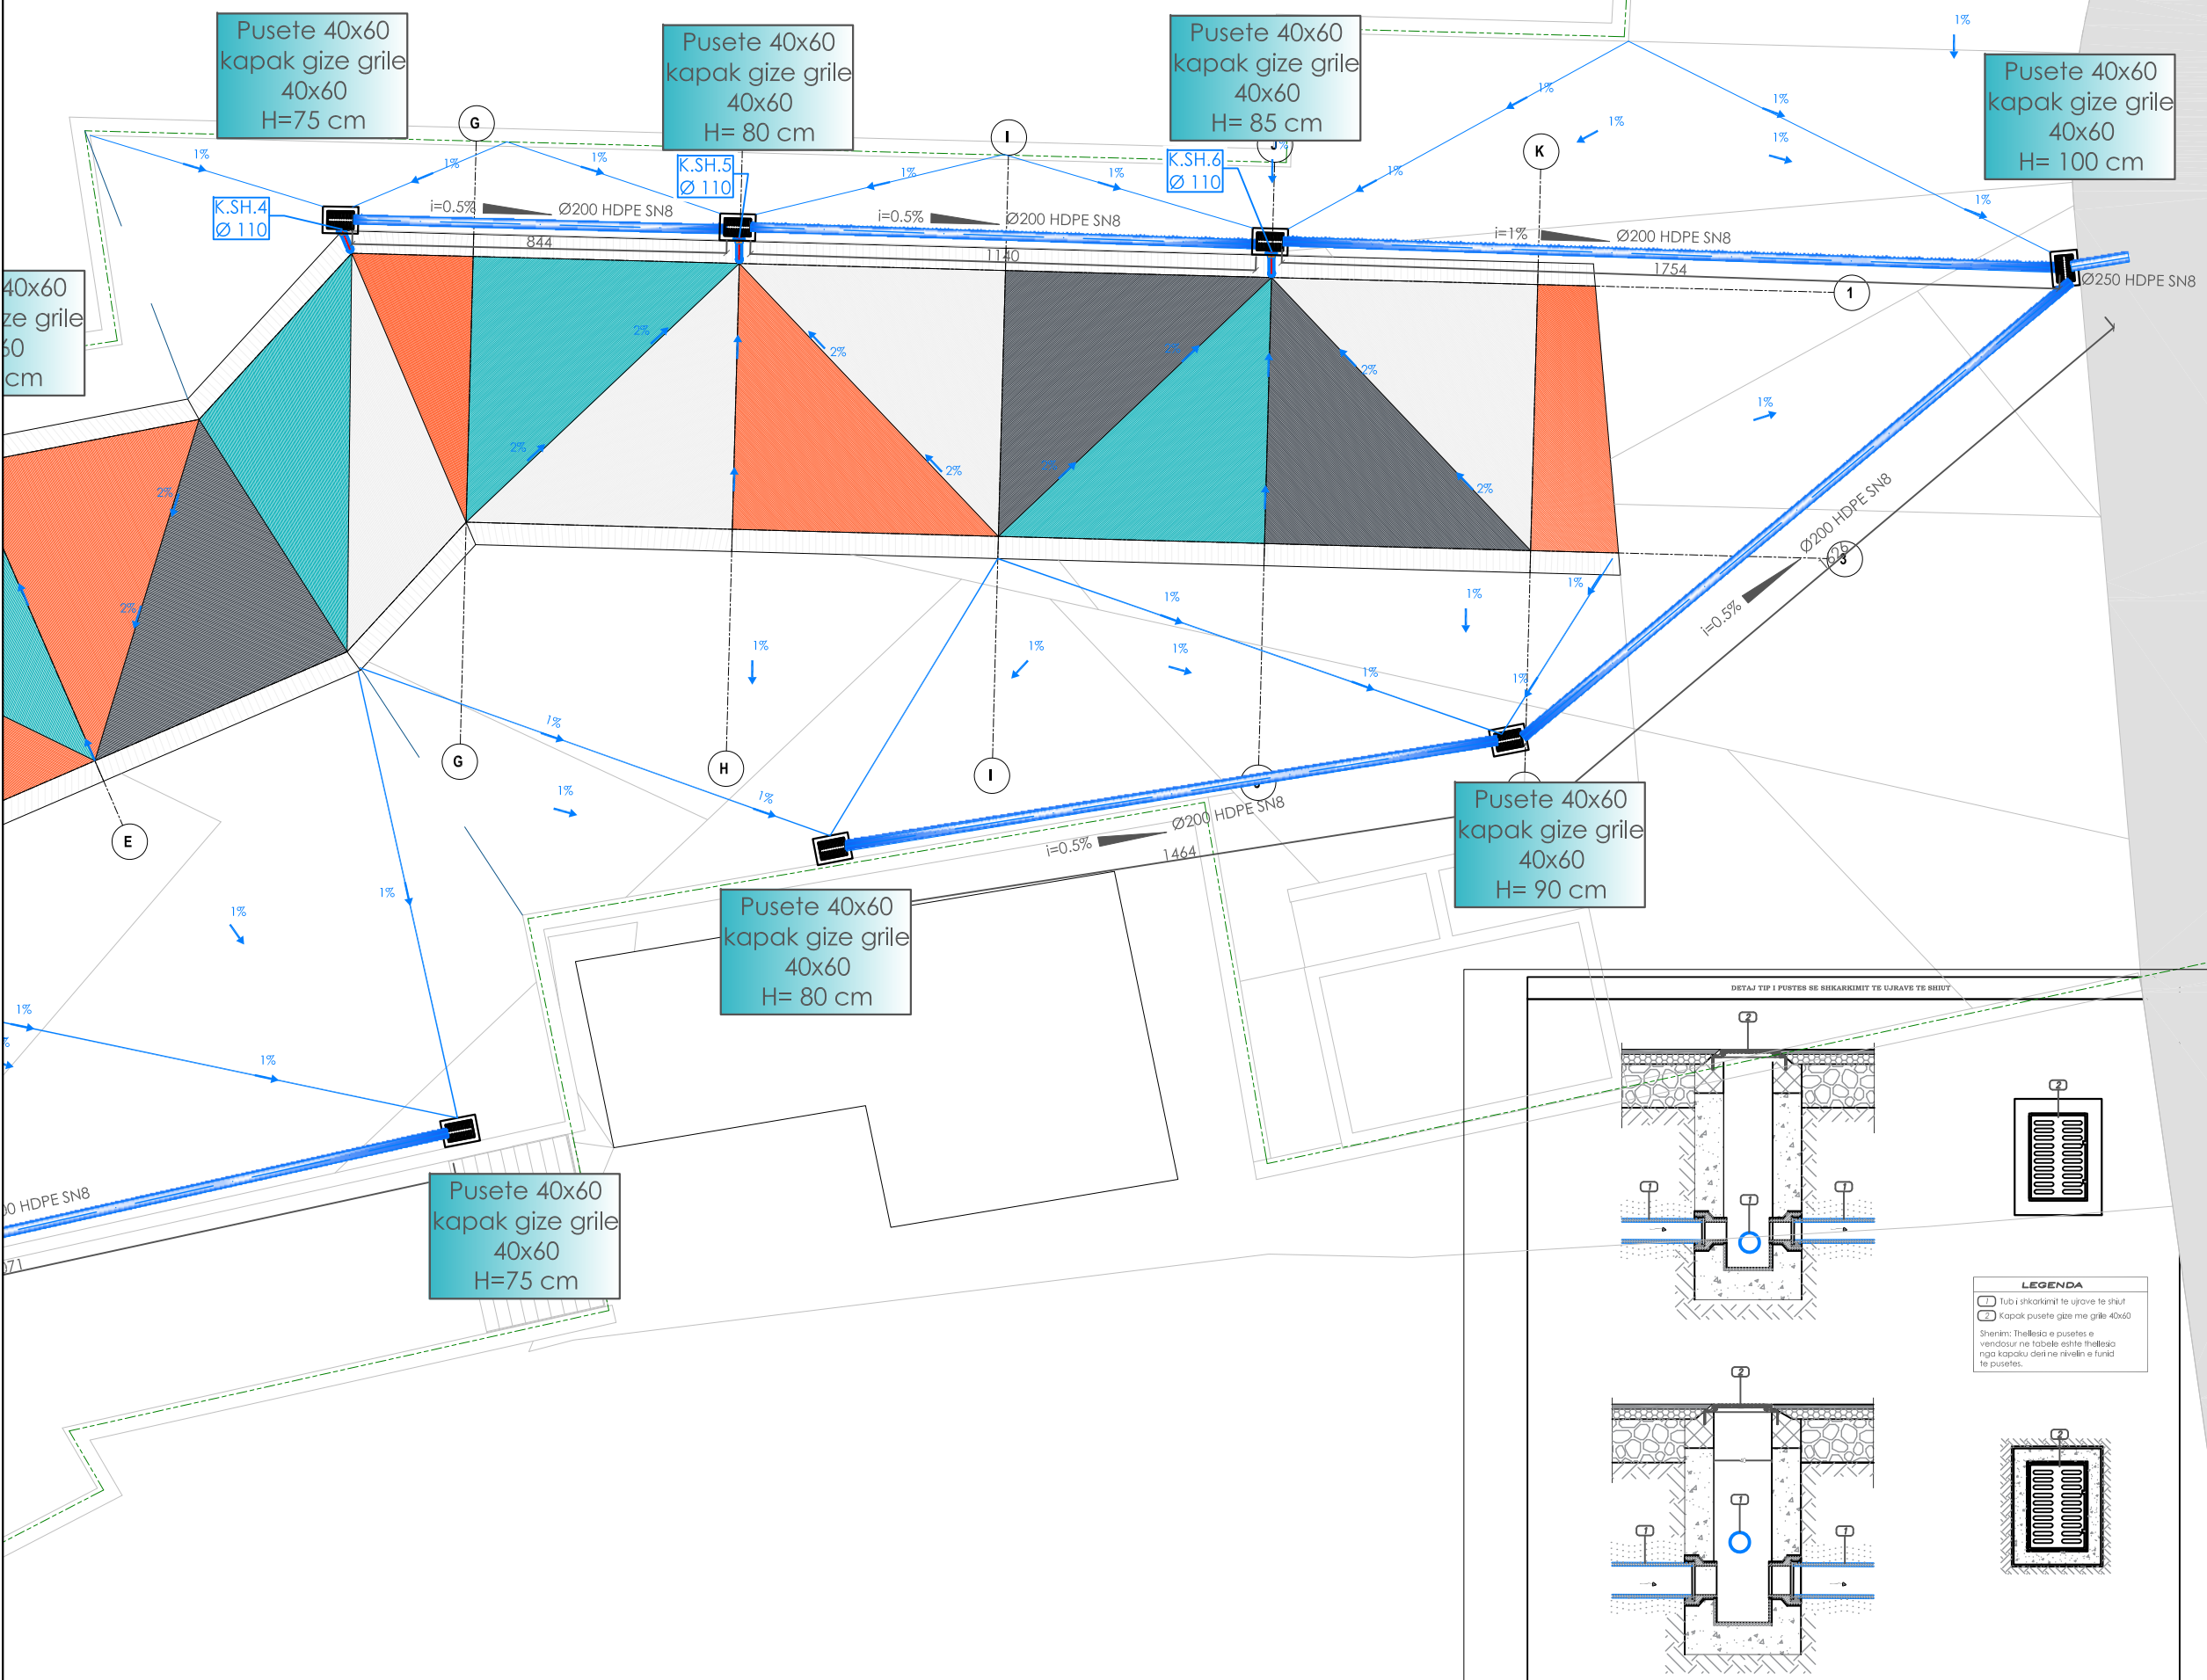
Pusete 40x60
kapak gize grile
40x60
H=75 cm

Pusete 40x60
kapak gize grile
40x60
H= 80 cm

Pusete 40x60
kapak gize grile
40x60
H= 85 cm

Pusete 40x60
kapak gize grile
40x60
H= 100 cm

40x60
ze grile
60
cm

K.SH.4
Ø 110

K.SH.5
Ø 110

K.SH.6
Ø 110

G
I
J
K
1%
i=0.5%
Ø200 HDPE SN8
844
i=0.5%
Ø200 HDPE SN8
1140
i=1%
Ø200 HDPE SN8
1754
Ø250 HDPE SN8
1
2%
1%
Ø200 HDPE SN8
i=0.5%
3
G
H
I
E
J
Ø200 HDPE SN8
i=0.5%
1464

Pusete 40x60
kapak gize grile
40x60
H= 90 cm

Pusete 40x60
kapak gize grile
40x60
H= 80 cm

Pusete 40x60
kapak gize grile
40x60
H=75 cm

0 HDPE SN8
71

DETAJ TIP I PUSTES SE SHKARKIMIT TE UJRAVE TE SHIUT

LEGENDA
1 Tubi shkarkimit te ujrave te shiut
2 Kapak pusete gize me grile 40x60
Shenim: Thellesia e pusetes e vendosur ne tabele eshte thellesia nga kapaku deri ne nivelin e fundit te pusetes.